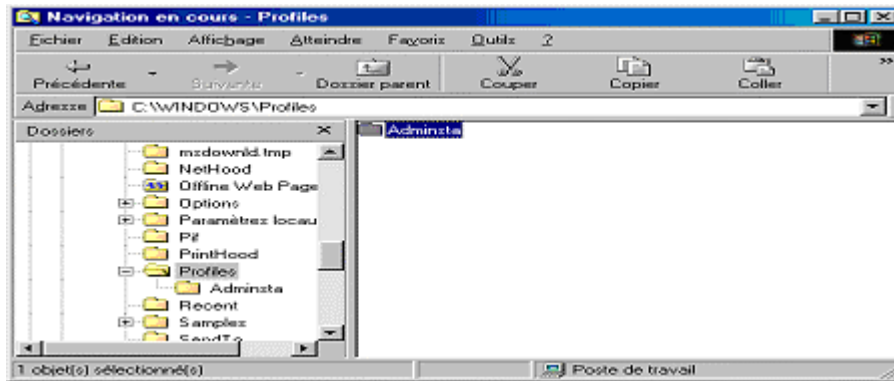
Navigation en cours - Profiles

Fichier Edition Affichage Atteindre Favoris Outils ?

Précédente Suivante Dossier parent Couper Copier Coller

Adresse C:\WINDOWS\Profiles

Dossiers ×

msdownld.tmp
NetHood
Offline Web Page
Options
Paramètres locau
Pif
PrintHood
Profiles
Adminsta
Recent
Samples
SendTo

Adminsta

1 objet(s) sélectionné(s)

Poste de travail